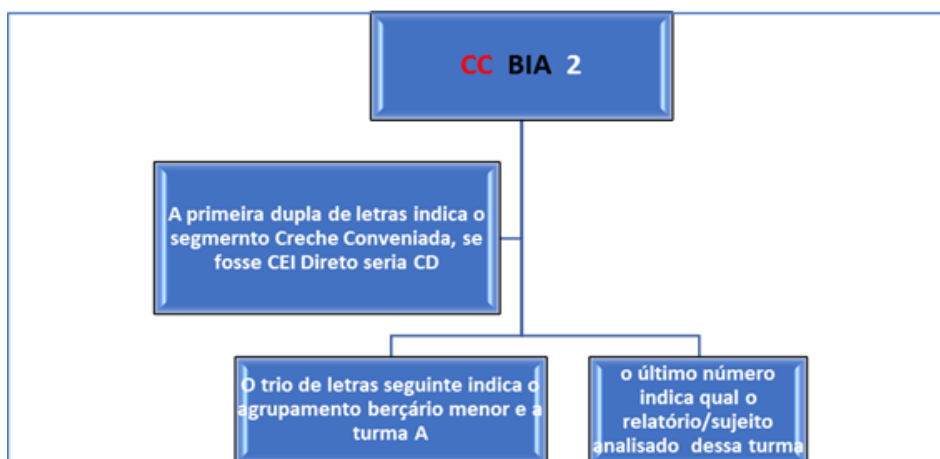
CC BIA 2

A primeira dupla de letras indica o segmernto Creche Conveniada, se fosse CEI Direto seria CD

O trio de letras seguinte indica o agrupamento berçário menor e a turma A

o último número indica qual o relatório/sujeito analisado dessa turma